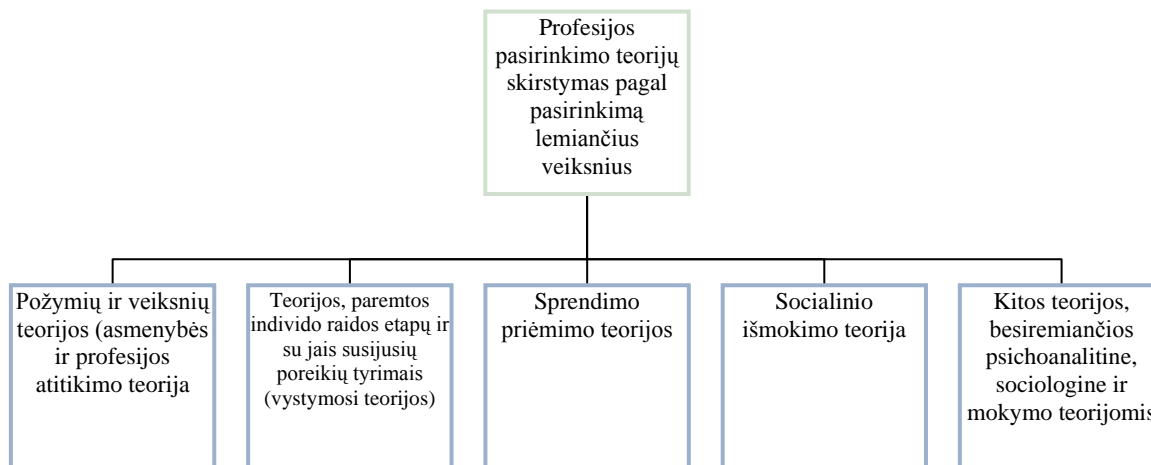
Profesijos pasirinkimo teorijų skirstymas pagal pasirinkimą lemiančius veiksnius

Požymių ir veiksnių teorijos (asmenybės ir profesijos atitikimo teorija

Teorijos, paremtos individo raidos etapų ir su jais susijusių poreikių tyrimais (vystymosi teorijos)

Sprendimo priėmimo teorijos

Socialinio išmokimo teorija

Kitos teorijos, besiremiančios psichoanalitine, sociologine ir mokymo teorijomis